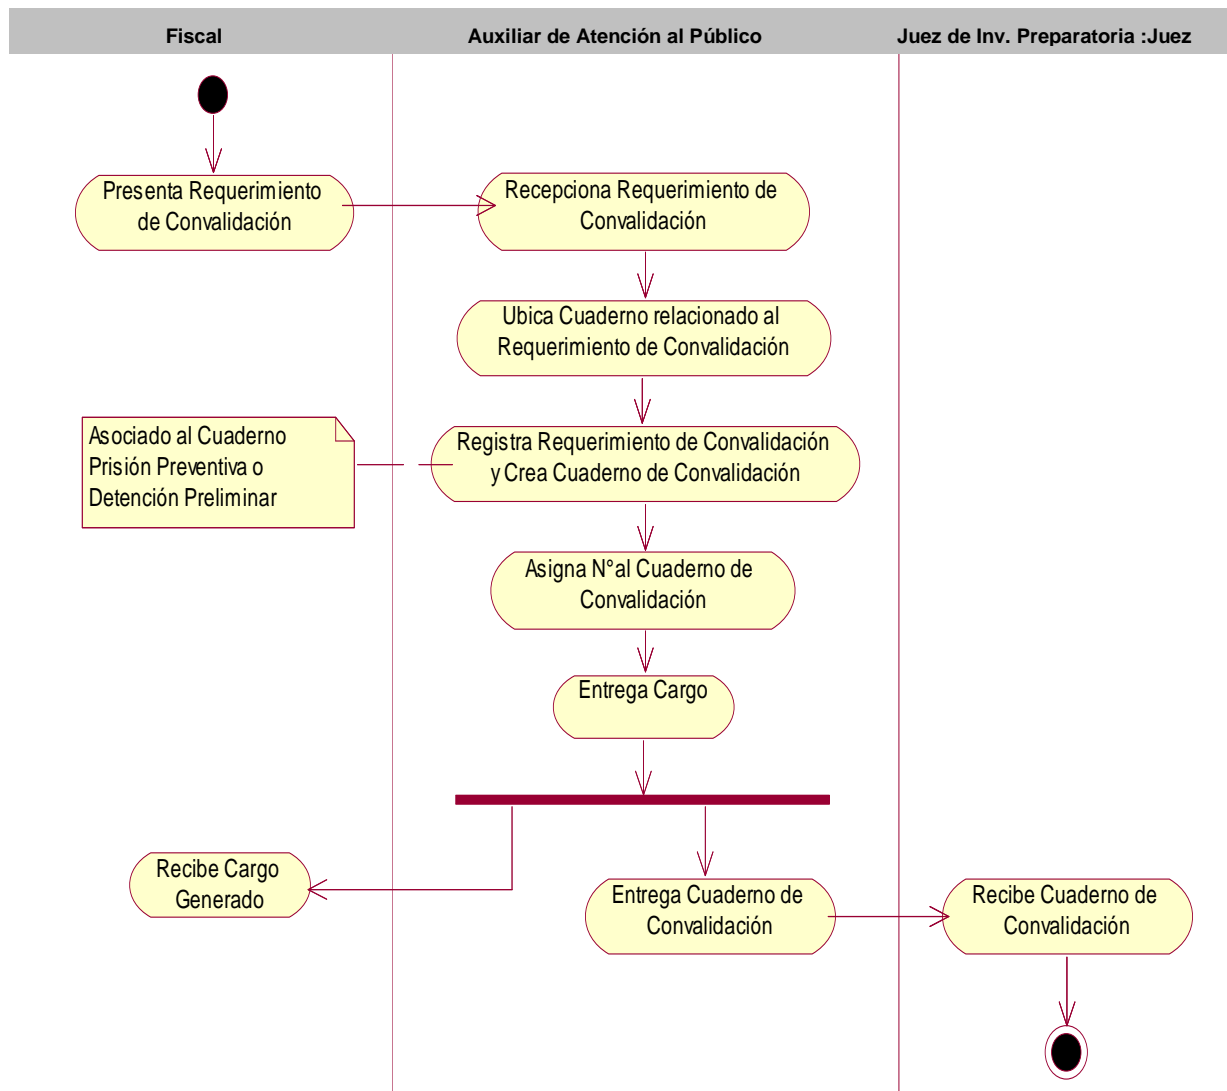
Fiscal

Auxiliar de Atención al Público

Juez de Inv. Preparatoria :Juez

Presenta Requerimiento de Convalidación

Recepciona Requerimiento de Convalidación

Ubica Cuaderno relacionado al Requerimiento de Convalidación

Asociado al Cuaderno Prisión Preventiva o Detención Preliminar

Registra Requerimiento de Convalidación y Crea Cuaderno de Convalidación

Asigna N°al Cuaderno de Convalidación

Entrega Cargo

Recibe Cargo Generado

Entrega Cuaderno de Convalidación

Recibe Cuaderno de Convalidación